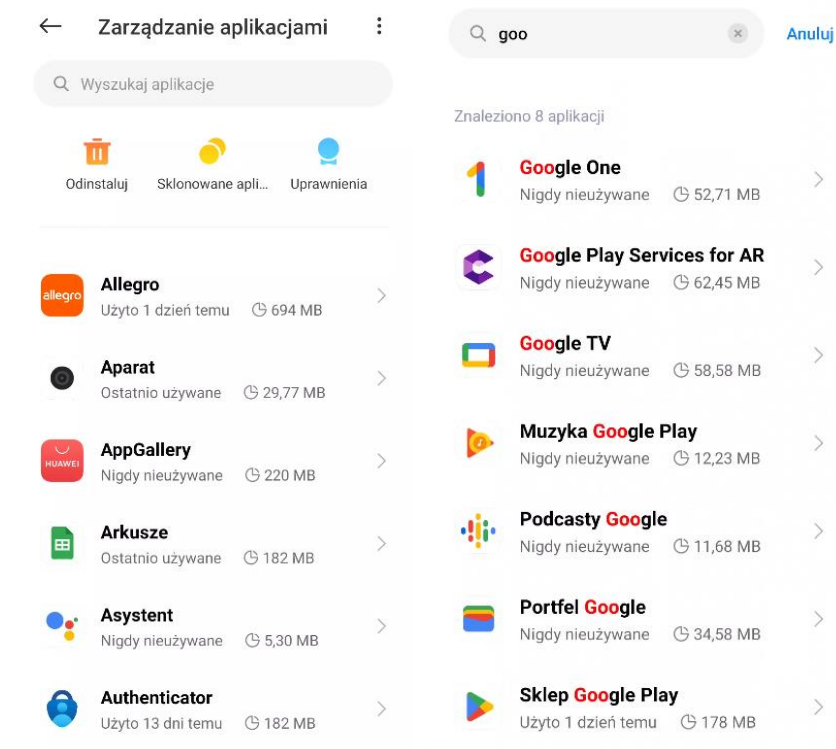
Zarządzanie aplikacjami

Wyszukaj aplikacje

Odinstaluj

Sklonowane apli...

Uprawnienia

allegro

Allegro
Użyto 1 dzień temu 694 MB

Aparat
Ostatnio używane 29,77 MB

HUAWEI

AppGallery
Nigdy nieużywane 220 MB

Arkusze
Ostatnio używane 182 MB

Asystent
Nigdy nieużywane 5,30 MB

Authenticator
Użyto 13 dni temu 182 MB

goo

Anuluj

Znaleziono 8 aplikacji

Google One
Nigdy nieużywane 52,71 MB

Google Play Services for AR
Nigdy nieużywane 62,45 MB

Google TV
Nigdy nieużywane 58,58 MB

Muzyka Google Play
Nigdy nieużywane 12,23 MB

Podcasty Google
Nigdy nieużywane 11,68 MB

Portfel Google
Nigdy nieużywane 34,58 MB

Sklep Google Play
Użyto 1 dzień temu 178 MB